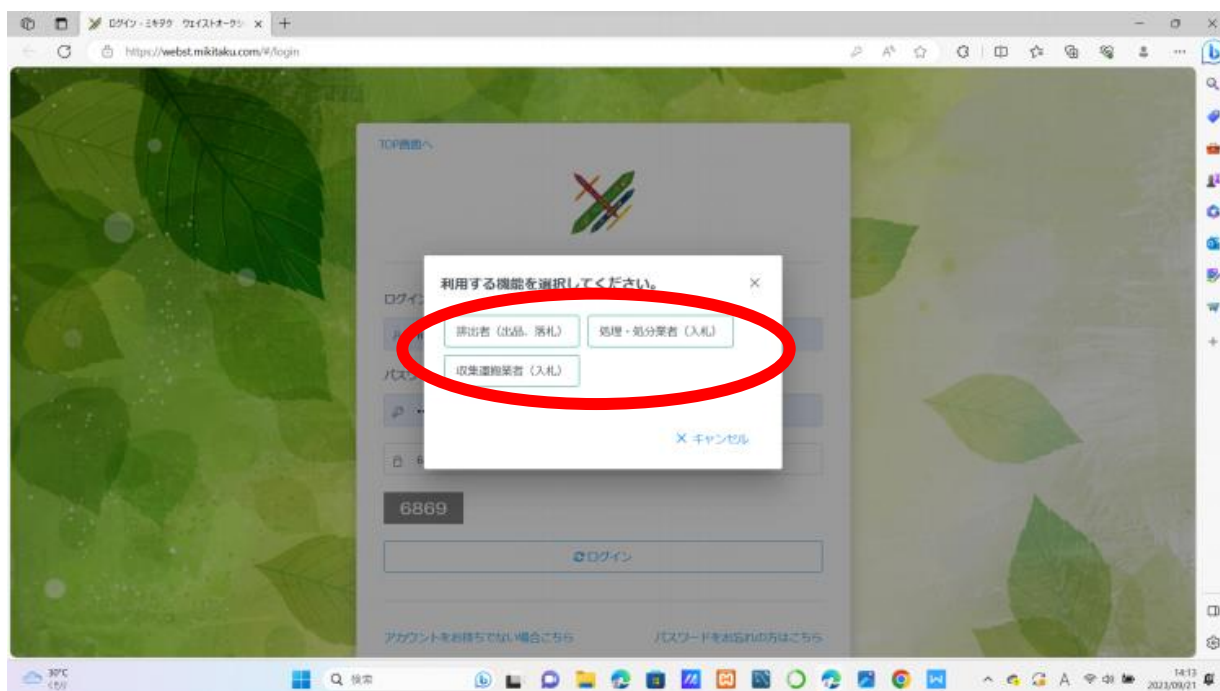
ログイン - ミキタク ウェイストオークション ×
https://webst.mikitaku.com/#/login

TOP画面へ

ログイン
パスワード

利用する機能を選択してください。 ×
排出者（出品、落札） 処理・処分業者（入札）
収集運搬業者（入札）
✕ キャンセル

6869
ログイン

アカウントをお持ちでない場合こちら パスワードをお忘れの方はこちら

30°C
くもり
検索
14:13
2023/09/21